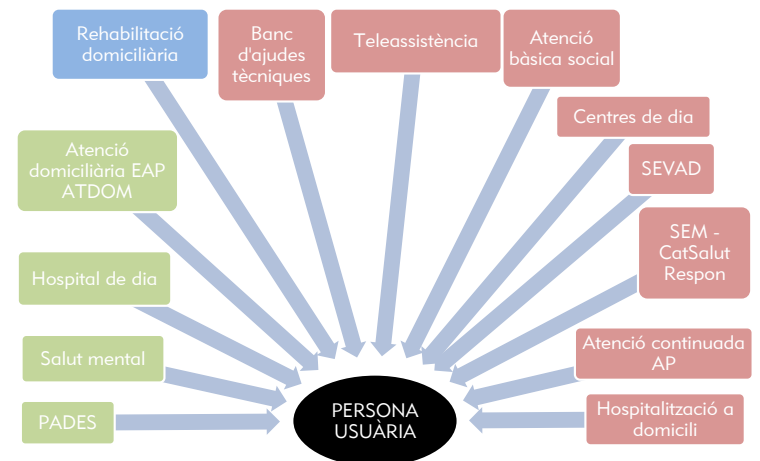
Rehabilitació domiciliària

Banc d'ajudes tècniques

Teleassistència

Atenció bàsica social

Atenció domiciliària EAP ATDOM

Centres de dia

SEVAD

Hospital de dia

SEM - CatSalut Respon

Salut mental

Atenció continuada AP

PADES

PERSONA USUÀRIA

Hospitalització a domicili